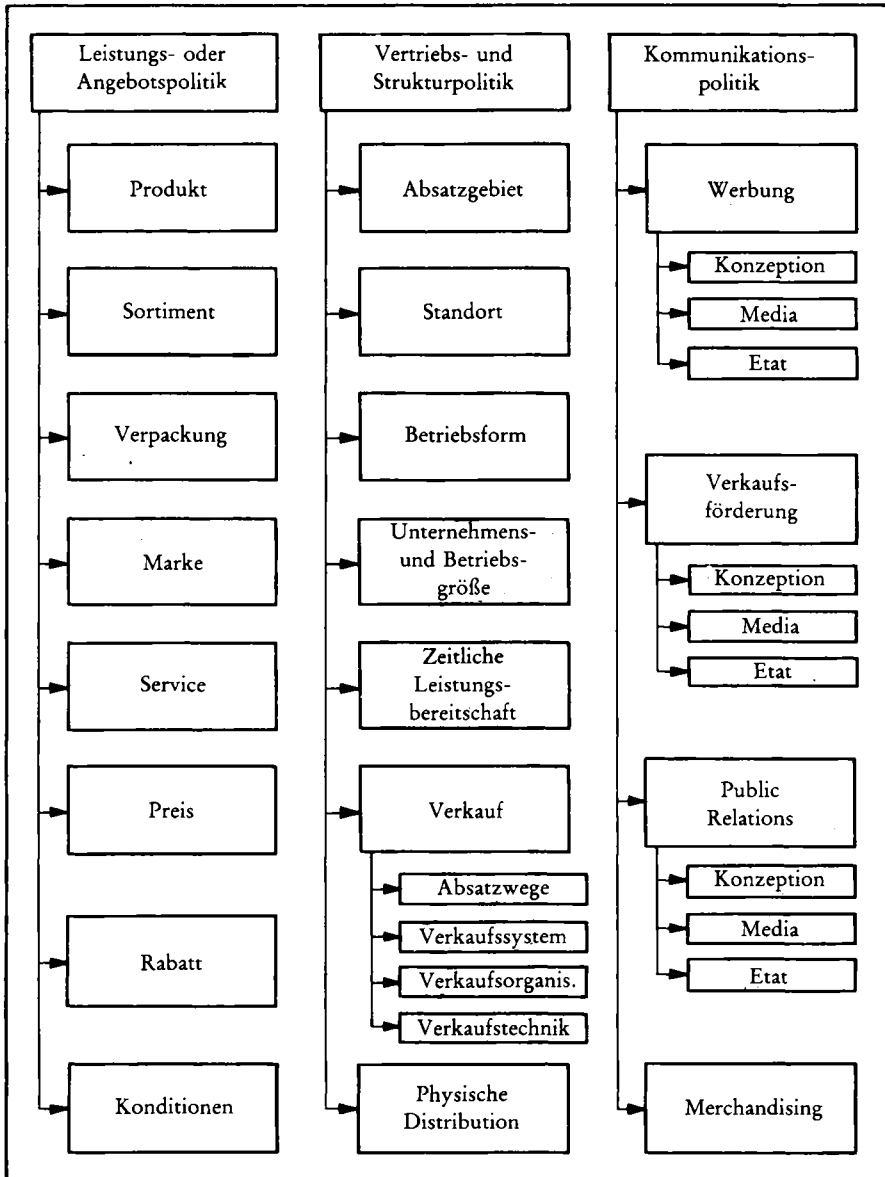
Leistungs- oder Angebotspolitik

Produkt

Sortiment

Verpackung

Marke

Service

Preis

Rabatt

Konditionen

Vertriebs- und Strukturpolitik

Absatzgebiet

Standort

Betriebsform

Unternehmens- und Betriebs-größe

Zeitliche Leistungs-bereitschaft

Verkauf

Absatzwege

Verkaufssystem

Verkaufsorganis.

Verkaufstechnik

Physische Distribution

Kommunikations-politik

Werbung

Konzeption

Media

Etat

Verkaufs-förderung

Konzeption

Media

Etat

Public Relations

Konzeption

Media

Etat

Merchandising